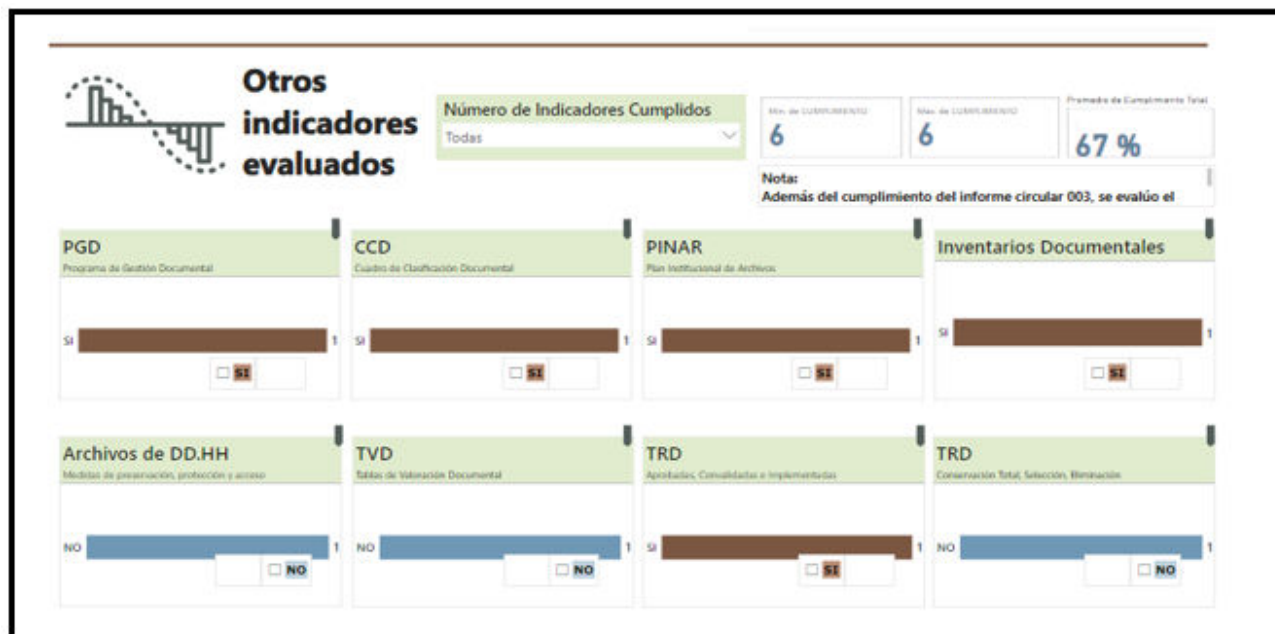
Otros indicadores evaluados

Número de Indicadores Cumplidos
Todas

Min. de CUMPLIMIENTO
6

Max. de CUMPLIMIENTO
6

Promedio de Cumplimiento Total
67 %

Nota:
Además del cumplimiento del informe circular 003, se evalúo el

PGD
Programa de Gestión Documental
SI 1
SI

CCD
Cuadro de Clasificación Documental
SI 1
SI

PINAR
Plan Institucional de Archivos
SI 1
SI

Inventarios Documentales
SI 1
SI

Archivos de DD.HH
Medidas de preservación, protección y acceso
NO 1
NO

TVD
Tablas de Valoración Documental
NO 1
NO

TRD
Aprobadas, Convalidadas e Implementadas
SI 1
SI

TRD
Conservación Total, Selección, Eliminación
NO 1
NO